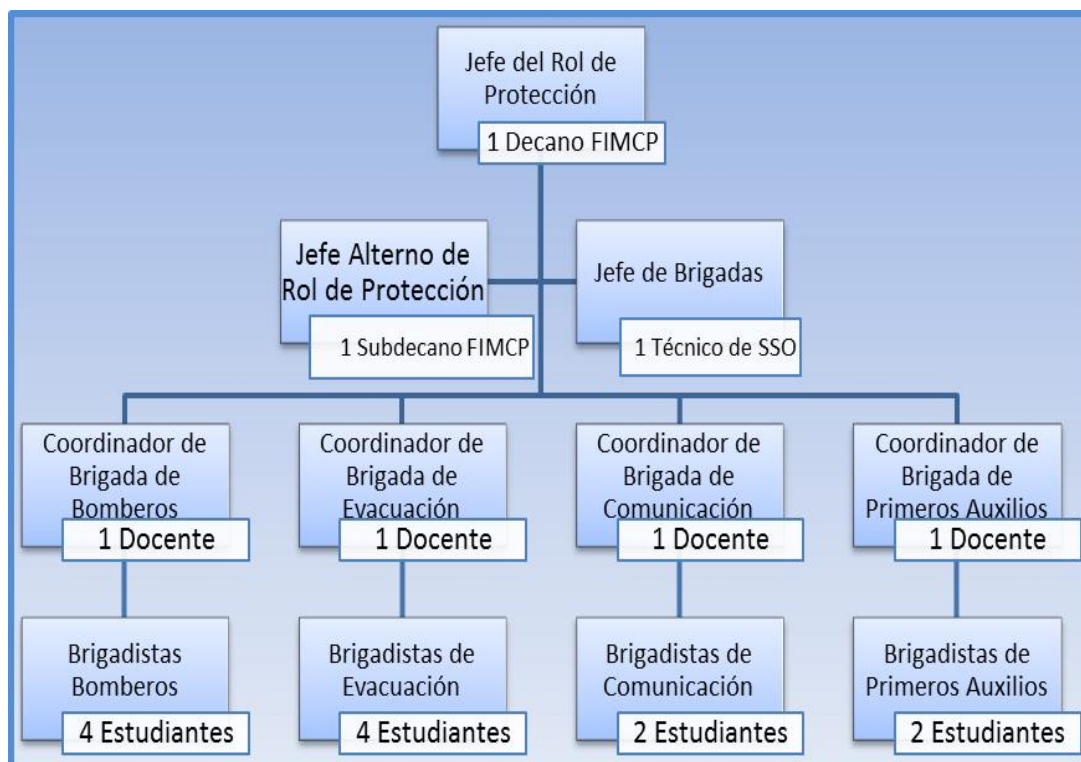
Jefe del Rol de Protección
1 Decano FIMCP

Jefe Alterno de Rol de Protección
1 Subdecano FIMCP

Jefe de Brigadas
1 Técnico de SSO

Coordinador de Brigada de Bomberos
1 Docente

Coordinador de Brigada de Evacuación
1 Docente

Coordinador de Brigada de Comunicación
1 Docente

Coordinador de Brigada de Primeros Auxilios
1 Docente

Brigadistas Bomberos
4 Estudiantes

Brigadistas de Evacuación
4 Estudiantes

Brigadistas de Comunicación
2 Estudiantes

Brigadistas de Primeros Auxilios
2 Estudiantes